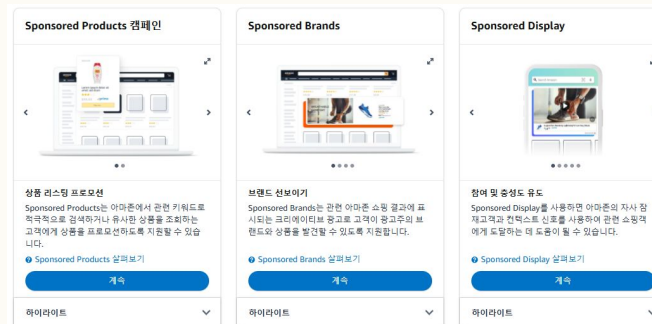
Sponsored Products 캠페인

상품 리스팅 프로모션

Sponsored Products는 아마존에서 관련 키워드로 적극적으로 검색하거나 유사한 상품을 조회하는 고객에게 상품을 프로모션하도록 지원할 수 있습니다.

Sponsored Products 살펴보기

계속

하이라이트

Sponsored Brands

브랜드 선보이기

Sponsored Brands는 관련 아마존 쇼핑 결과에 표시되는 크리에이티브 광고로 고객이 광고주의 브랜드와 상품을 발견할 수 있도록 지원합니다.

Sponsored Brands 살펴보기

계속

하이라이트

Sponsored Display

참여 및 충성도 유도

Sponsored Display를 사용하면 아마존의 자사 참재고객과 컨텍스트 신호를 사용하여 관련 쇼핑객에게 도달하는 데 도움이 될 수 있습니다.

Sponsored Display 살펴보기

계속

하이라이트